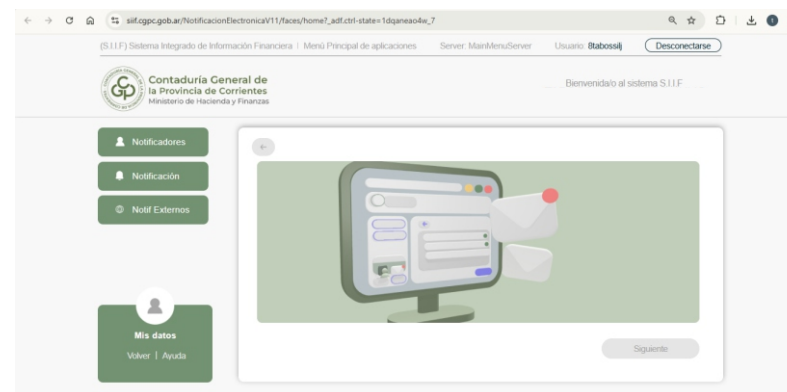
siif.cgpc.gob.ar/NotificacionElectronicaV11/faces/home?_adf.ctrl-state=1dqaneao4w_7

(S.I.I.F) Sistema Integrado de Información Financiera | Menú Principal de aplicaciones Server: MainMenuServer Usuario: 8tabossilj Desconectarse

Contaduría General de la Provincia de Corrientes
Ministerio de Hacienda y Finanzas

Bienvenida/o al sistema S.I.I.F

Notificadores

Notificación

Notif Externos

Mis datos

Volver | Ayuda

Siguiente